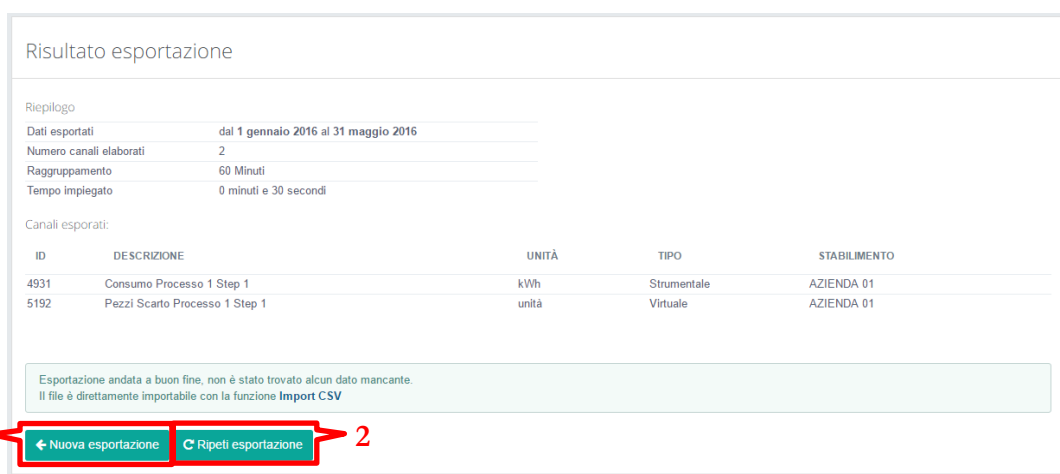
Risultato esportazione

Riepilogo

| | |
|---|---|
| Dati esportati | dal **1 gennaio 2016** al **31 maggio 2016** |
| Numero canali elaborati | 2 |
| Raggruppamento | 60 Minuti |
| Tempo impiegato | 0 minuti e 30 secondi |

Canali esporati:

| ID | DESCRIZIONE | UNITÀ | TIPO | STABILIMENTO |
|---|---|---|---|---|
| 4931 | Consumo Processo 1 Step 1 | kWh | Strumentale | AZIENDA 01 |
| 5192 | Pezzi Scarto Processo 1 Step 1 | unità | Virtuale | AZIENDA 01 |

Esportazione andata a buon fine, non è stato trovato alcun dato mancante.
Il file è direttamente importabile con la funzione **Import CSV**

← Nuova esportazione   Ripeti esportazione   2